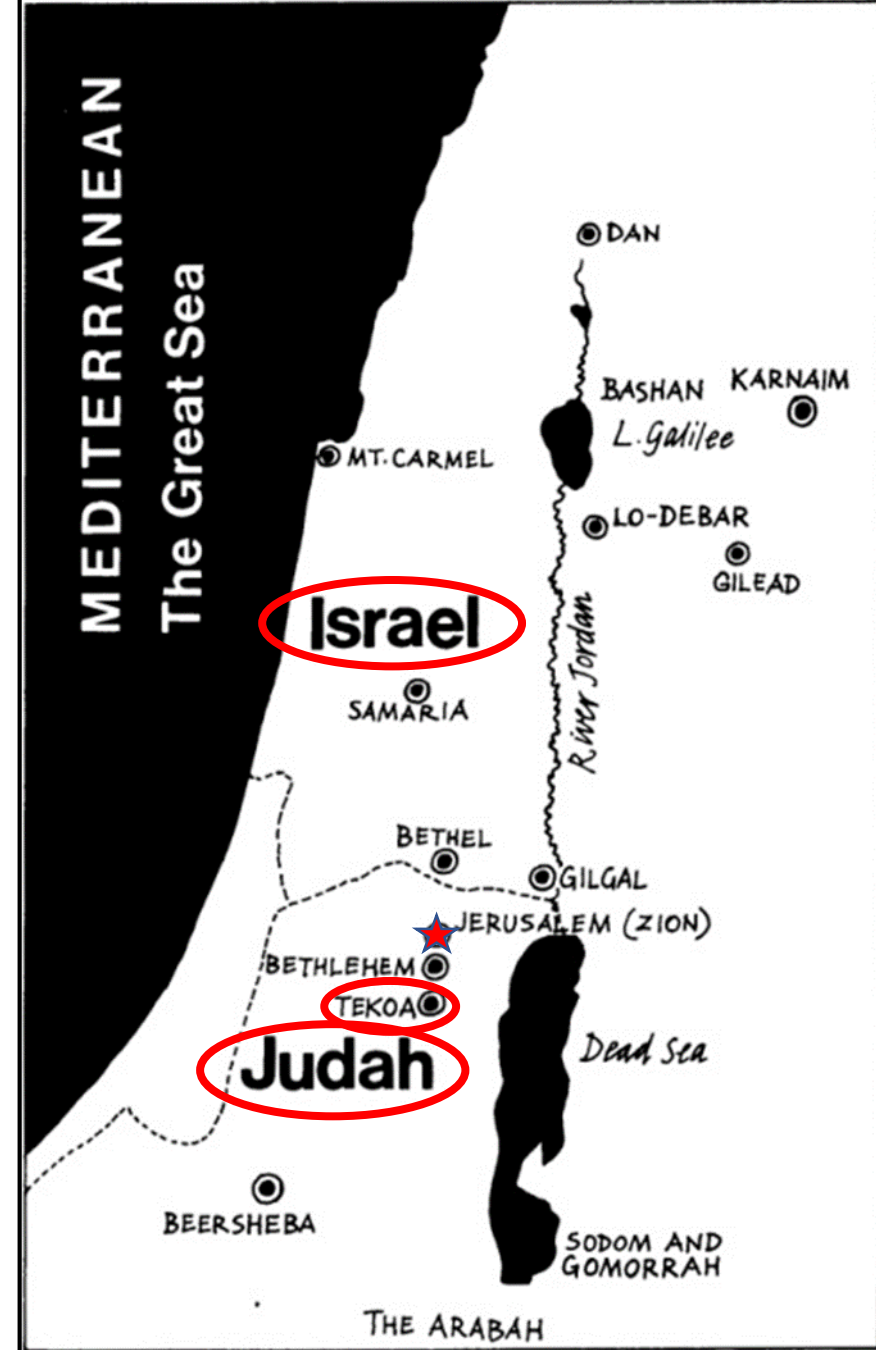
MEDITERRANEAN
The Great Sea

DAN
BASHAN
KARNAIM
L. Galilee
MT. CARMEL
LO-DEBAR
GILEAD
Israel
River Jordan
SAMARIA
BETHEL
GILGAL
JERUSALEM (ZION)
BETHLEHEM
TEKOA
Dead Sea
Judah
BEERSHEBA
SODOM AND GOMORRAH
THE ARABAH